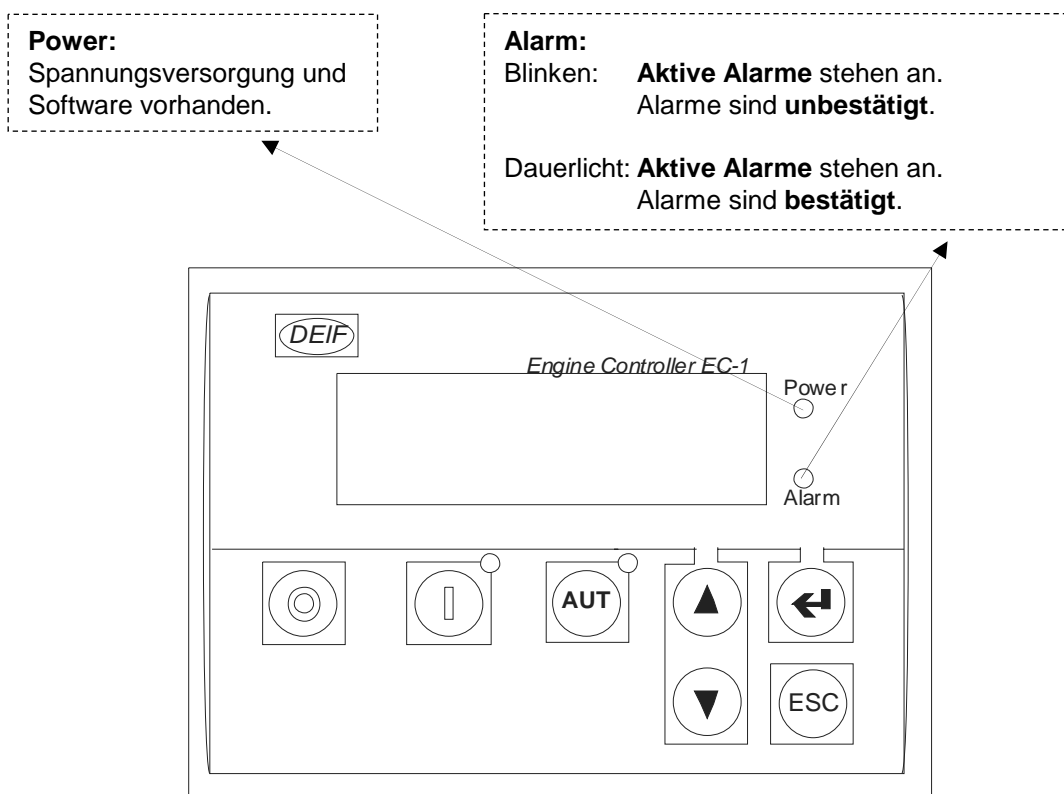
Power:
Spannungsversorgung und Software vorhanden.

Alarm:
Blinken: Aktive Alarme stehen an.
Alarme sind unbestätigt.

Dauerlicht: Aktive Alarme stehen an.
Alarme sind bestätigt.

DEIF

Engine Controller EC-1

Powe r

Alarm

AUT

ESC